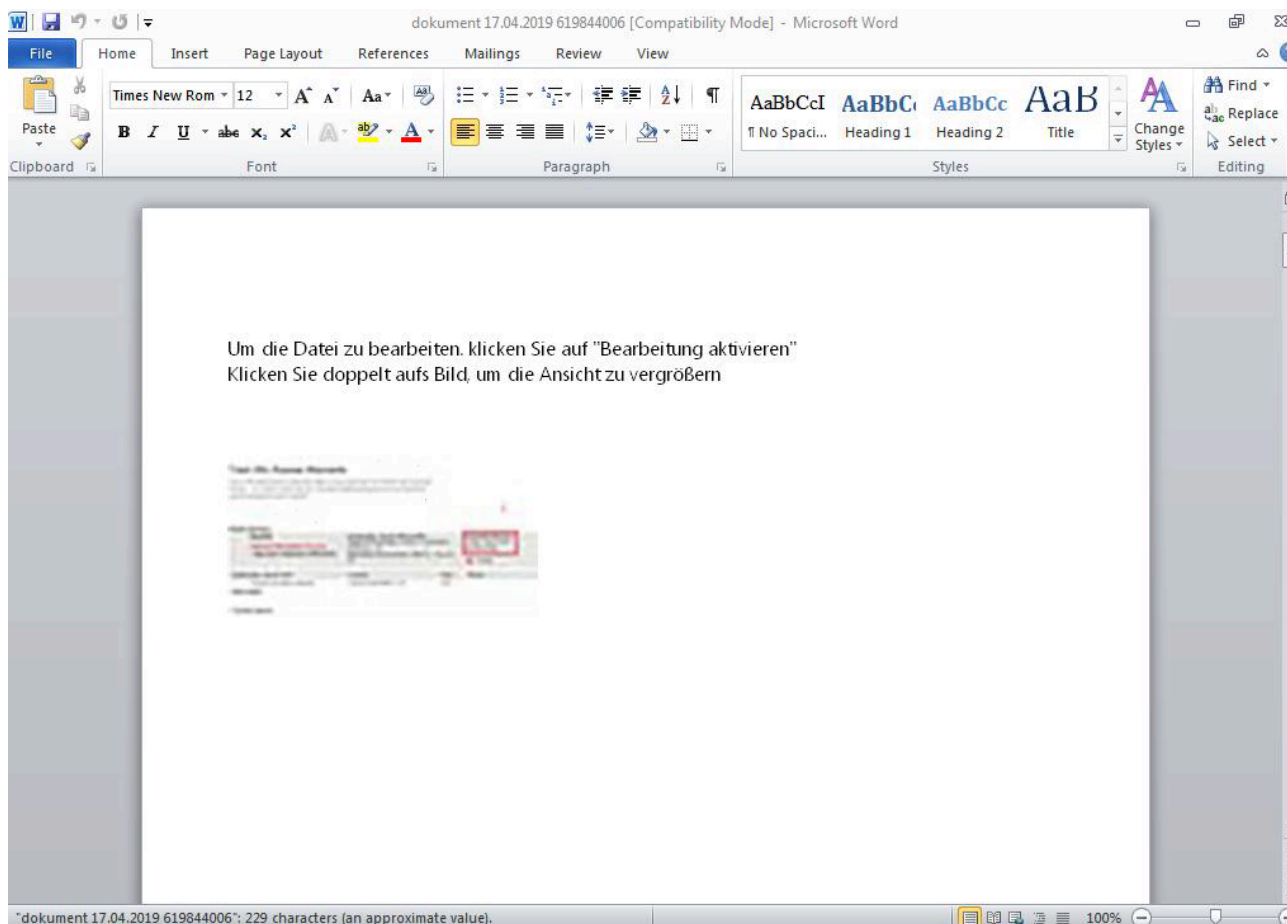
dokument 17.04.2019 619844006 [Compatibility Mode] - Microsoft Word

File Home Insert Page Layout References Mailings Review View

Paste
Clipboard

Times New Rom 12
B I U abe $x_2$ $x^2$
Font

Paragraph

AaBbCcI
¶ No Spaci...
AaBbC
Heading 1
AaBbCc
Heading 2
AaB
Title
Change Styles
Styles

Find
Replace
Select
Editing

Um die Datei zu bearbeiten. klicken Sie auf "Bearbeitung aktivieren"
Klicken Sie doppelt aufs Bild, um die Ansicht zu vergrößern

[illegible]

"dokument 17.04.2019 619844006": 229 characters (an approximate value).

100%